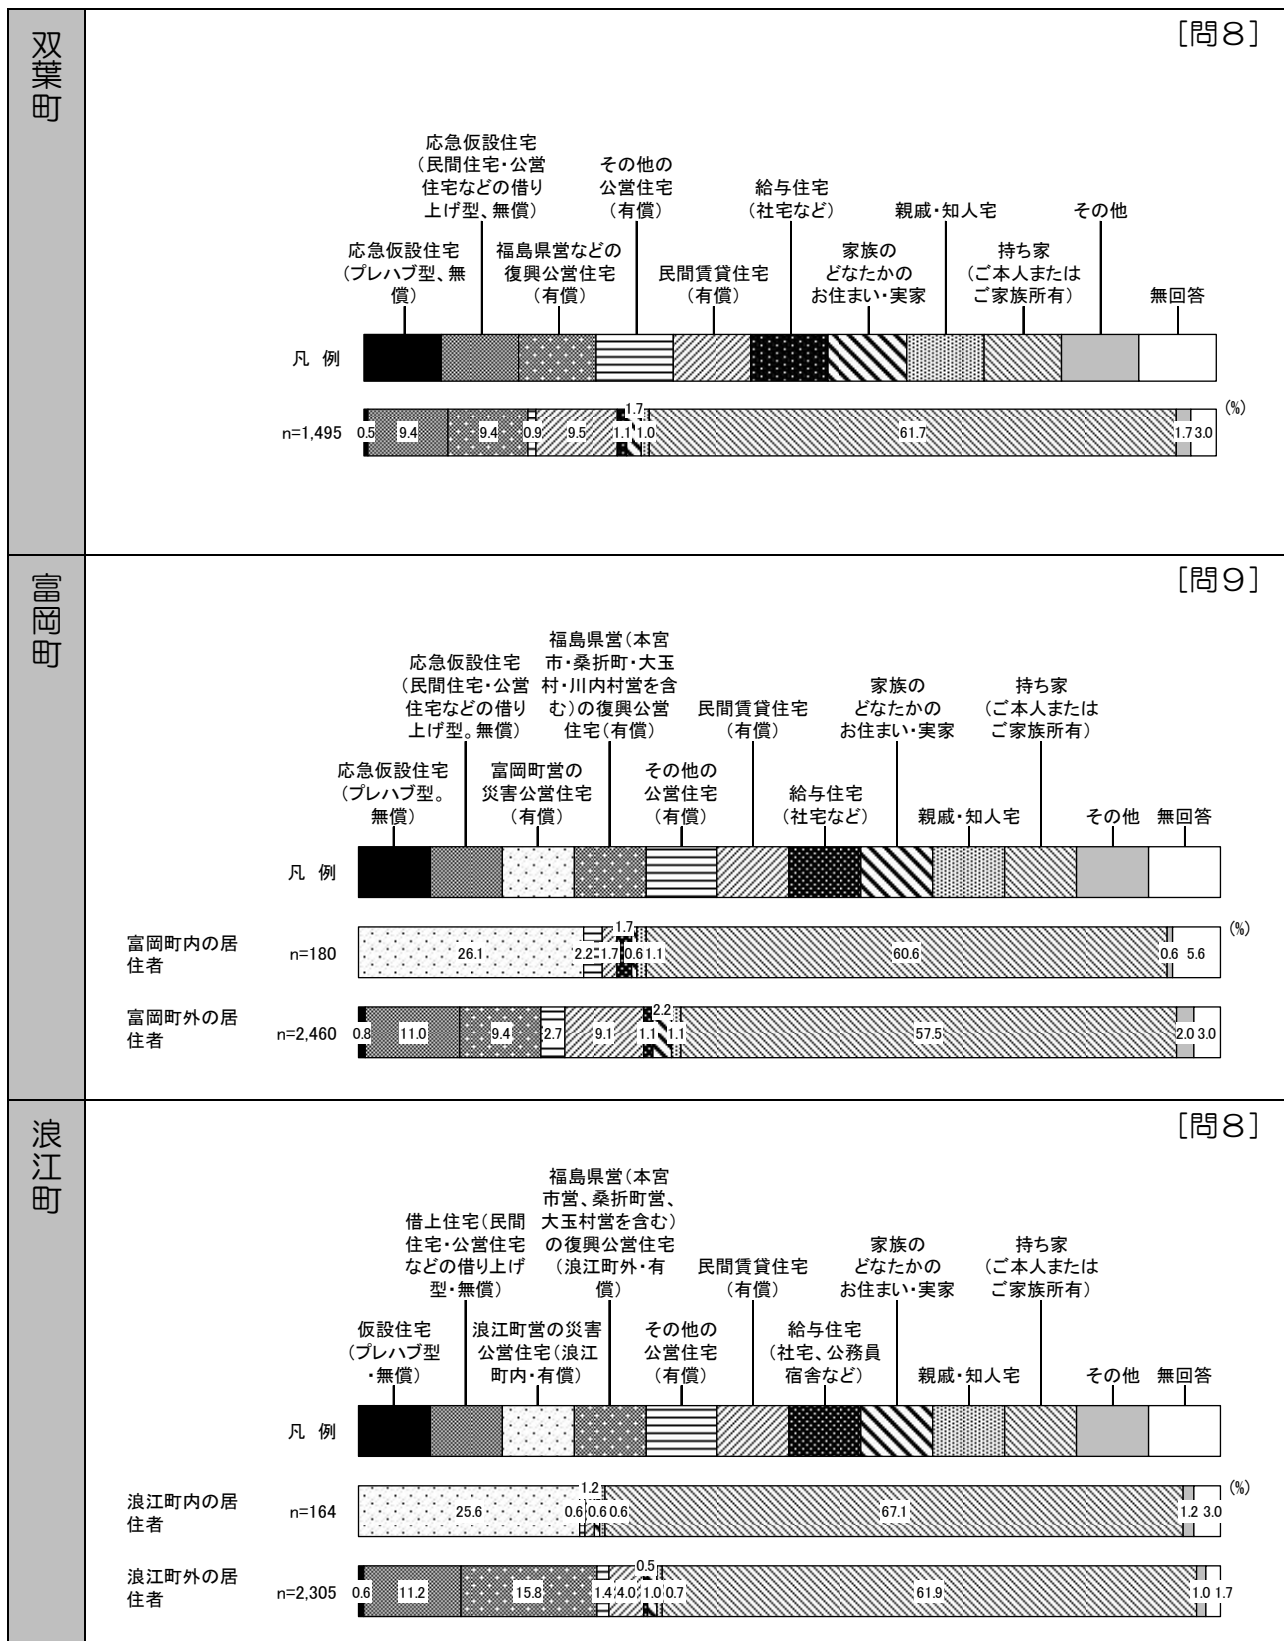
双葉町

[問8]

応急仮設住宅（プレハブ型、無償）
応急仮設住宅（民間住宅・公営住宅などの借り上げ型、無償）
福島県営などの復興公営住宅（有償）
その他の公営住宅（有償）
民間賃貸住宅（有償）
給与住宅（社宅など）
家族のどなたかのお住まい・実家
親戚・知人宅
持ち家（ご本人またはご家族所有）
その他
無回答

凡例

n=1,495 0.5 9.4 9.4 0.9 9.5 1.7 1.1 1.0 61.7 1.7 3.0 (%)

富岡町

[問9]

応急仮設住宅（プレハブ型。無償）
応急仮設住宅（民間住宅・公営住宅などの借り上げ型。無償）
富岡町営の災害公営住宅（有償）
福島県営（本宮市・桑折町・大玉村・川内村営を含む）の復興公営住宅（有償）
その他の公営住宅（有償）
民間賃貸住宅（有償）
給与住宅（社宅など）
家族のどなたかのお住まい・実家
親戚・知人宅
持ち家（ご本人またはご家族所有）
その他
無回答

凡例

富岡町内の居住者 n=180 26.1 2.2 1.7 1.7 0.6 1.1 60.6 0.6 5.6 (%)

富岡町外の居住者 n=2,460 0.8 11.0 9.4 2.7 9.1 2.2 1.1 1.1 57.5 2.0 3.0

浪江町

[問8]

仮設住宅（プレハブ型・無償）
借上住宅（民間住宅・公営住宅などの借り上げ型・無償）
浪江町営の災害公営住宅（浪江町内・有償）
福島県営（本宮市営、桑折町営、大玉村営を含む）の復興公営住宅（浪江町外・有償）
その他の公営住宅（有償）
民間賃貸住宅（有償）
給与住宅（社宅、公務員宿舎など）
家族のどなたかのお住まい・実家
親戚・知人宅
持ち家（ご本人またはご家族所有）
その他
無回答

凡例

浪江町内の居住者 n=164 25.6 1.2 0.6 0.6 0.6 67.1 1.2 3.0 (%)

浪江町外の居住者 n=2,305 0.6 11.2 15.8 1.4 4.0 0.5 1.0 0.7 61.9 1.0 1.7